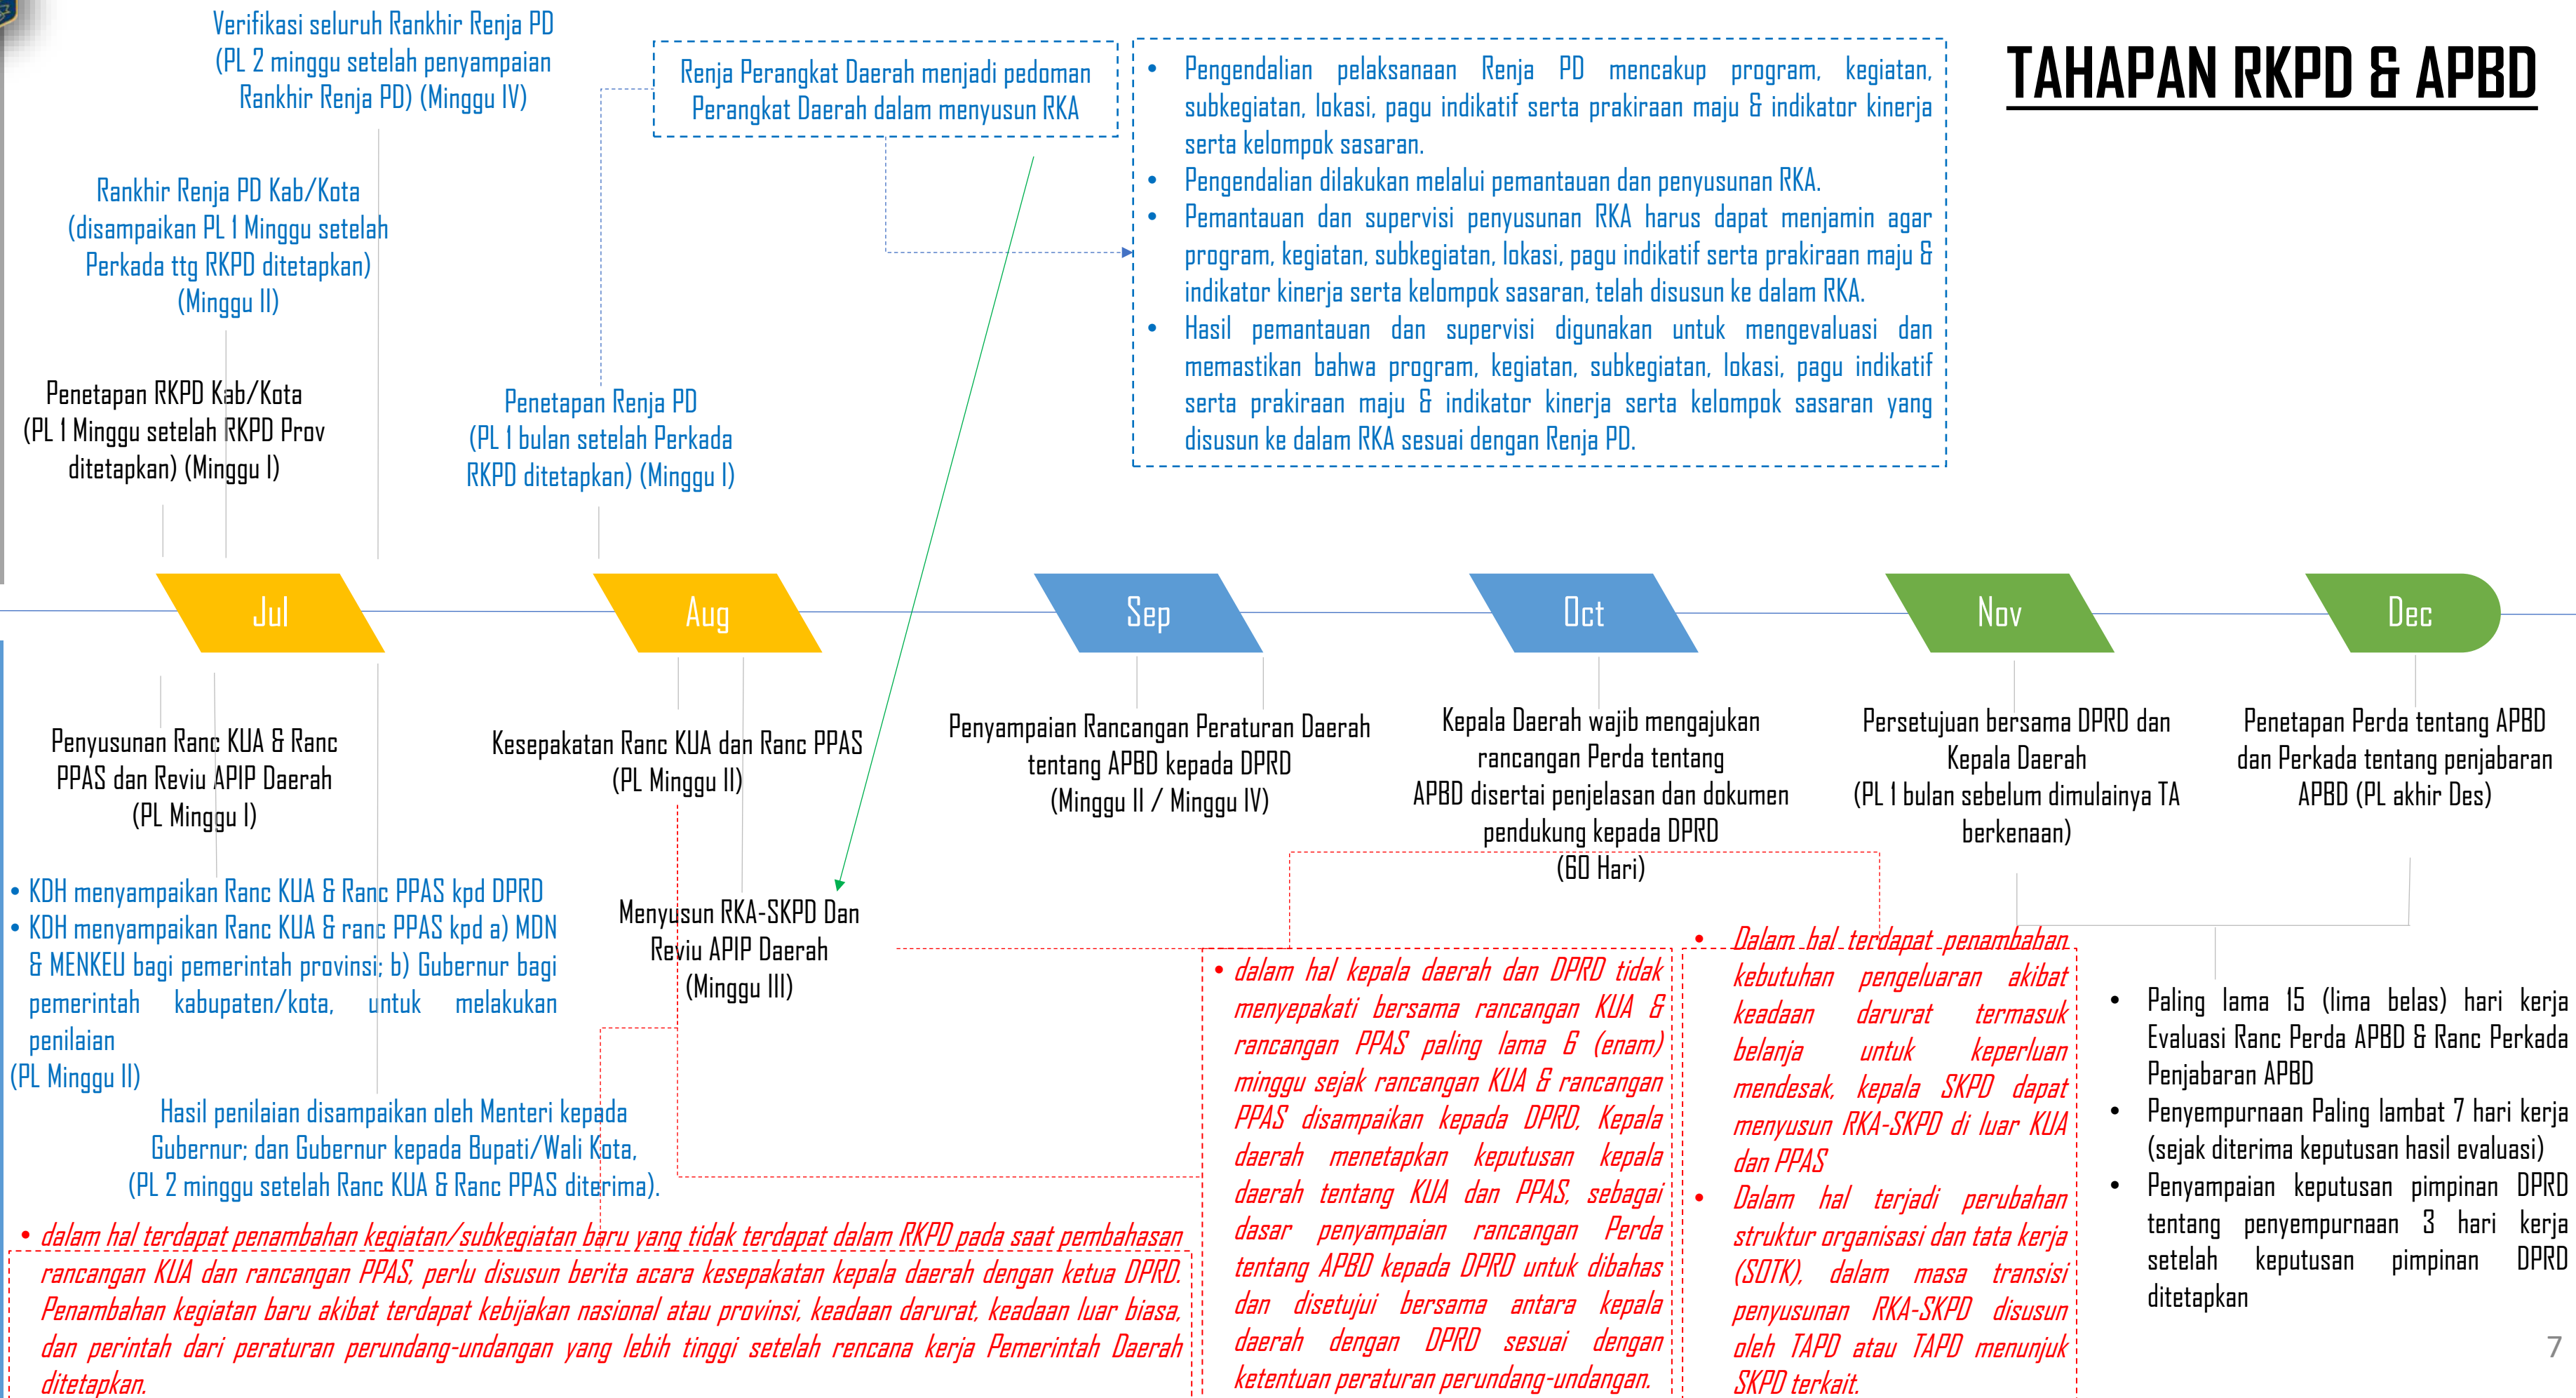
TAHAPAN RKPD & APBD

Verifikasi seluruh Rankhir Renja PD (PL 2 minggu setelah penyampaian Rankhir Renja PD) (Minggu IV)

Renja Perangkat Daerah menjadi pedoman Perangkat Daerah dalam menyusun RKA

• Pengendalian pelaksanaan Renja PD mencakup program, kegiatan, subkegiatan, lokasi, pagu indikatif serta prakiraan maju & indikator kinerja serta kelompok sasaran.
• Pengendalian dilakukan melalui pemantauan dan penyusunan RKA.
• Pemantauan dan supervisi penyusunan RKA harus dapat menjamin agar program, kegiatan, subkegiatan, lokasi, pagu indikatif serta prakiraan maju & indikator kinerja serta kelompok sasaran, telah disusun ke dalam RKA.
• Hasil pemantauan dan supervisi digunakan untuk mengevaluasi dan memastikan bahwa program, kegiatan, subkegiatan, lokasi, pagu indikatif serta prakiraan maju & indikator kinerja serta kelompok sasaran yang disusun ke dalam RKA sesuai dengan Renja PD.

Rankhir Renja PD Kab/Kota (disampaikan PL 1 Minggu setelah Perkada ttg RKPD ditetapkan) (Minggu II)

Penetapan RKPD Kab/Kota (PL 1 Minggu setelah RKPD Prov ditetapkan) (Minggu I)

Penetapan Renja PD (PL 1 bulan setelah Perkada RKPD ditetapkan) (Minggu I)

Jul

Aug

Sep

Oct

Nov

Dec

Penyusunan Ranc KUA & Ranc PPAS dan Reviu APIP Daerah (PL Minggu I)

Kesepakatan Ranc KUA dan Ranc PPAS (PL Minggu II)

Penyampaian Rancangan Peraturan Daerah tentang APBD kepada DPRD (Minggu II / Minggu IV)

Kepala Daerah wajib mengajukan rancangan Perda tentang APBD disertai penjelasan dan dokumen pendukung kepada DPRD (60 Hari)

Persetujuan bersama DPRD dan Kepala Daerah (PL 1 bulan sebelum dimulainya TA berkenaan)

Penetapan Perda tentang APBD dan Perkada tentang penjabaran APBD (PL akhir Des)

• KDH menyampaikan Ranc KUA & Ranc PPAS kpd DPRD
• KDH menyampaikan Ranc KUA & ranc PPAS kpd a) MDN & MENKEU bagi pemerintah provinsi; b) Gubernur bagi pemerintah kabupaten/kota, untuk melakukan penilaian
(PL Minggu II)

Menyusun RKA-SKPD Dan Reviu APIP Daerah (Minggu III)

Hasil penilaian disampaikan oleh Menteri kepada Gubernur; dan Gubernur kepada Bupati/Wali Kota, (PL 2 minggu setelah Ranc KUA & Ranc PPAS diterima).

• dalam hal kepala daerah dan DPRD tidak menyepakati bersama rancangan KUA & rancangan PPAS paling lama 6 (enam) minggu sejak rancangan KUA & rancangan PPAS disampaikan kepada DPRD, Kepala daerah menetapkan keputusan kepala daerah tentang KUA dan PPAS, sebagai dasar penyampaian rancangan Perda tentang APBD kepada DPRD untuk dibahas dan disetujui bersama antara kepala daerah dengan DPRD sesuai dengan ketentuan peraturan perundang-undangan.

• Dalam hal terdapat penambahan kebutuhan pengeluaran akibat keadaan darurat termasuk belanja untuk keperluan mendesak, kepala SKPD dapat menyusun RKA-SKPD di luar KUA dan PPAS
• Dalam hal terjadi perubahan struktur organisasi dan tata kerja (SOTK), dalam masa transisi penyusunan RKA-SKPD disusun oleh TAPD atau TAPD menunjuk SKPD terkait.

• Paling lama 15 (lima belas) hari kerja Evaluasi Ranc Perda APBD & Ranc Perkada Penjabaran APBD
• Penyempurnaan Paling lambat 7 hari kerja (sejak diterima keputusan hasil evaluasi)
• Penyampaian keputusan pimpinan DPRD tentang penyempurnaan 3 hari kerja setelah keputusan pimpinan DPRD ditetapkan

• dalam hal terdapat penambahan kegiatan/subkegiatan baru yang tidak terdapat dalam RKPD pada saat pembahasan rancangan KUA dan rancangan PPAS, perlu disusun berita acara kesepakatan kepala daerah dengan ketua DPRD. Penambahan kegiatan baru akibat terdapat kebijakan nasional atau provinsi, keadaan darurat, keadaan luar biasa, dan perintah dari peraturan perundang-undangan yang lebih tinggi setelah rencana kerja Pemerintah Daerah ditetapkan.

7